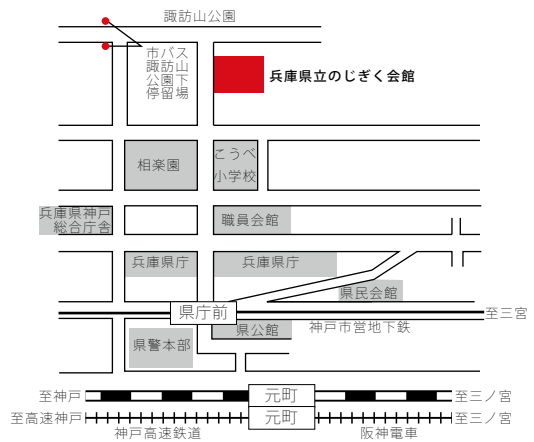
諏訪山公園

市バス
諏訪山
公園下
停留場

兵庫県立のじぎく会館

相楽園

こうべ
小学校

兵庫県神戸
総合庁舎

職員会館

兵庫県庁

兵庫県庁

県民会館

県庁前

至三宮

県公館

神戸市営地下鉄

県警本部

至神戸

元町

至三ノ宮

至高速神戸

元町

至三ノ宮

神戸高速鉄道

阪神電車